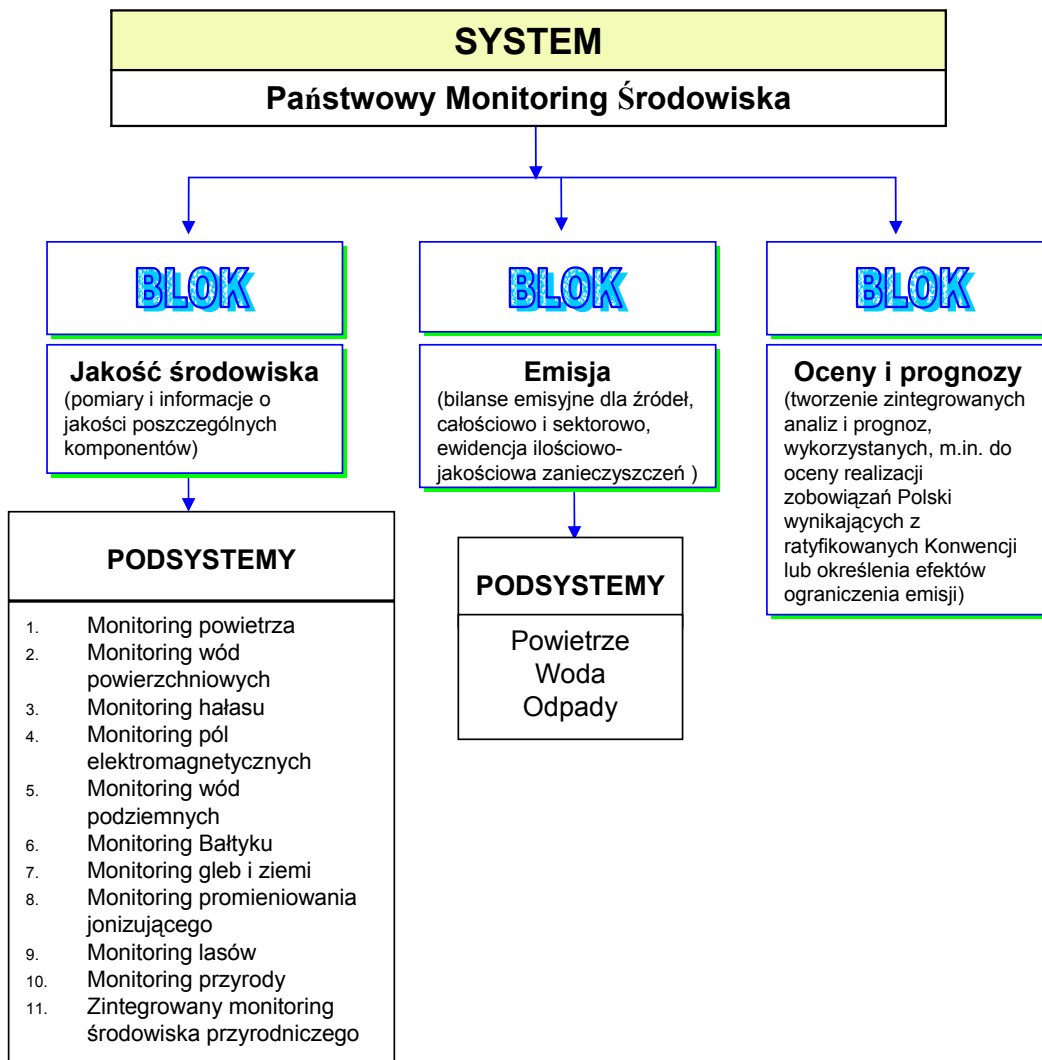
SYSTEM

Państwowy Monitoring Środowiska

BLOK

Jakość środowiska
(pomiary i informacje o jakości poszczególnych komponentów)

PODSYSTEMY

1. Monitoring powietrza
2. Monitoring wód powierzchniowych
3. Monitoring hałasu
4. Monitoring pól elektromagnetycznych
5. Monitoring wód podziemnych
6. Monitoring Bałtyku
7. Monitoring gleb i ziemi
8. Monitoring promieniowania jonizującego
9. Monitoring lasów
10. Monitoring przyrody
11. Zintegrowany monitoring środowiska przyrodniczego

BLOK

Emisja
(bilanse emisyjne dla źródeł, całościowo i sektorowo, ewidencja ilościowo-jakościowa zanieczyszczeń )

PODSYSTEMY

Powietrze
Woda
Odpady

BLOK

Oceny i prognozy
(tworzenie zintegrowanych analiz i prognoz, wykorzystanych, m.in. do oceny realizacji zobowiązań Polski wynikających z ratyfikowanych Konwencji lub określenia efektów ograniczenia emisji)